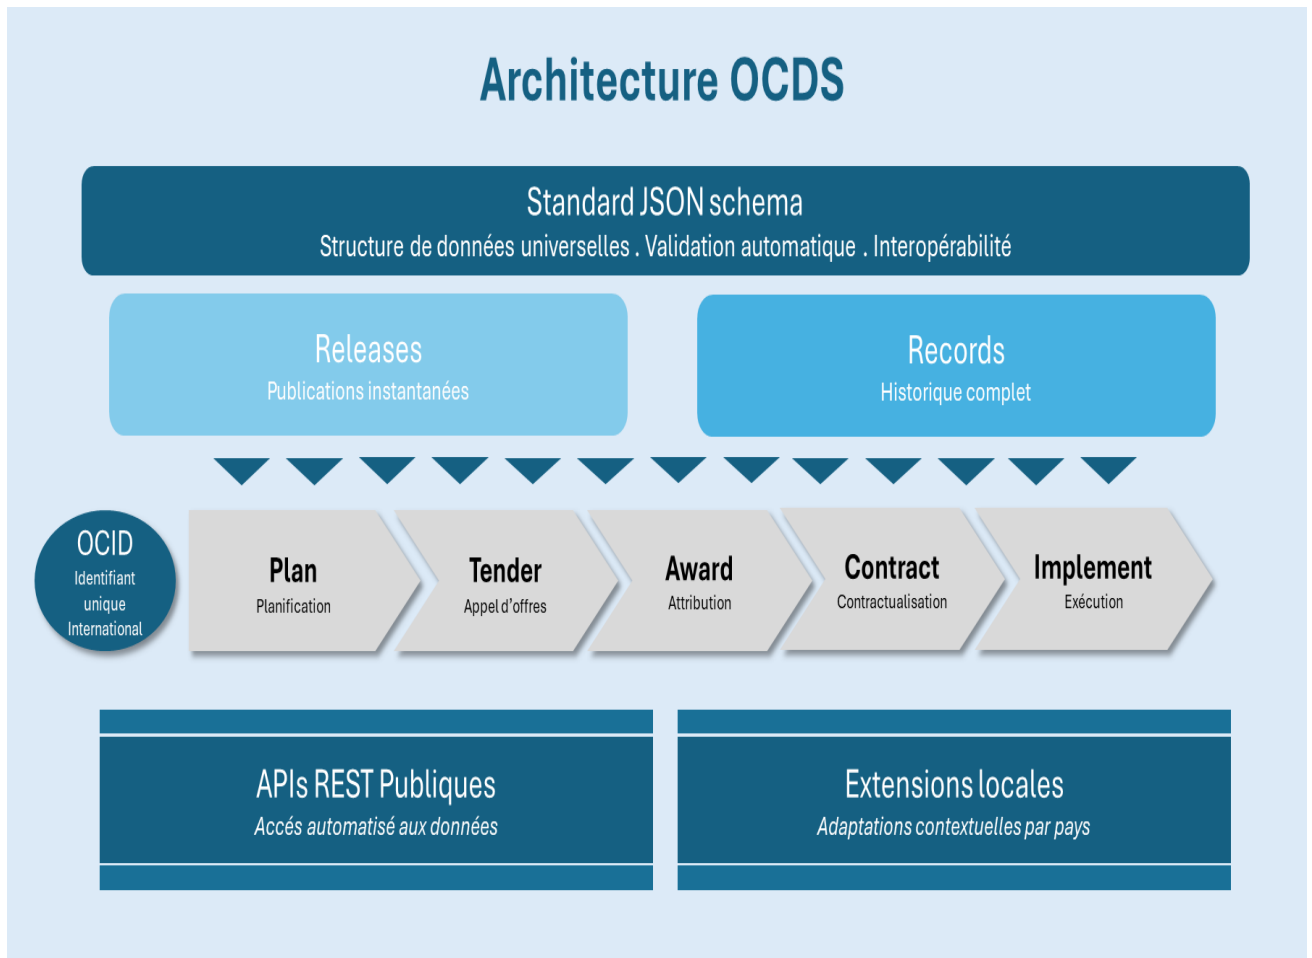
Architecture OCDS

Standard JSON schema
Structure de données universelles . Validation automatique . Interopérabilité

Releases
Publications instantanées

Records
Historique complet

OCID
Identifiant unique International

Plan
Planification

Tender
Appel d'offres

Award
Attribution

Contract
Contractualisation

Implement
Exécution

APIs REST Publiques
Accés automatisé aux données

Extensions locales
Adaptations contextuelles par pays